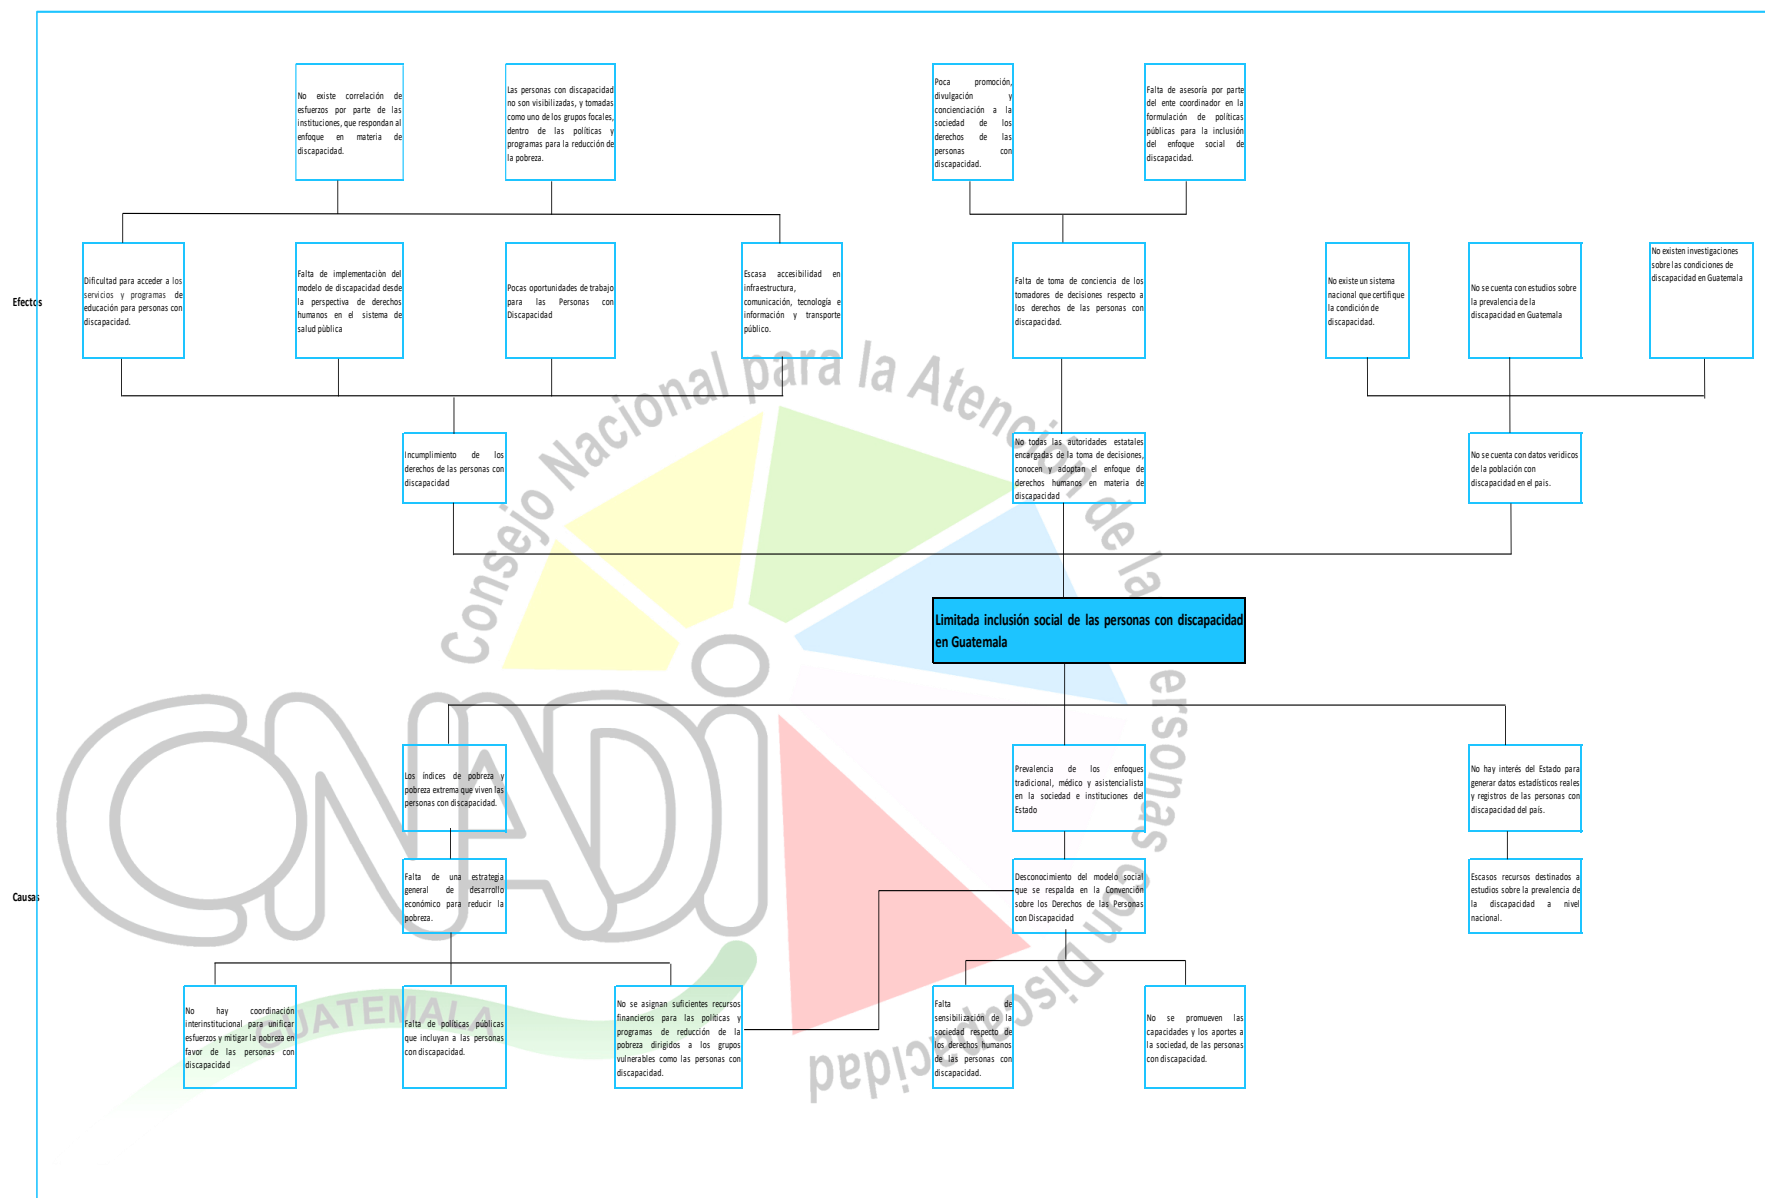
No existe correlación de esfuerzos por parte de las instituciones, que respondan al enfoque en materia de discapacidad.

Las personas con discapacidad no son visibilizadas, y tomadas como uno de los grupos focales, dentro de las políticas y programas para la reducción de la pobreza.

Poca promoción, divulgación y concienciación a la sociedad de los derechos de las personas con discapacidad.

Falta de asesoría por parte del ente coordinador en la formulación de políticas públicas para la inclusión del enfoque social de discapacidad.

Efectos

Dificultad para acceder a los servicios y programas de educación para personas con discapacidad.

Falta de implementación del modelo de discapacidad desde la perspectiva de derechos humanos en el sistema de salud pública

Pocas oportunidades de trabajo para las Personas con Discapacidad

Escasa accesibilidad en infraestructura, comunicación, tecnología e información y transporte público.

Falta de toma de conciencia de los tomadores de decisiones respecto a los derechos de las personas con discapacidad.

No existe un sistema nacional que certifique la condición de discapacidad.

No se cuenta con estudios sobre la prevalencia de la discapacidad en Guatemala

No existen investigaciones sobre las condiciones de discapacidad en Guatemala

Incumplimiento de los derechos de las personas con discapacidad

No todas las autoridades estatales encargadas de la toma de decisiones, conocen y adoptan el enfoque de derechos humanos en materia de discapacidad

No se cuenta con datos verídicos de la población con discapacidad en el país.

Consejo Nacional para la Atención de las Personas con Discapacidad

Limitada inclusión social de las personas con discapacidad en Guatemala

CONADI

Los índices de pobreza y pobreza extrema que viven las personas con discapacidad.

Prevalencia de los enfoques tradicional, médico y asistencialista en la sociedad e instituciones del Estado

No hay interés del Estado para generar datos estadísticos reales y registros de las personas con discapacidad del país.

Causas

Falta de una estrategia general de desarrollo económico para reducir la pobreza.

Desconocimiento del modelo social que se respalda en la Convención sobre los Derechos de las Personas con Discapacidad

Escasos recursos destinados a estudios sobre la prevalencia de la discapacidad a nivel nacional.

GUATEMALA

No hay coordinación interinstitucional para unificar esfuerzos y mitigar la pobreza en favor de las personas con discapacidad

Falta de políticas públicas que incluyan a las personas con discapacidad.

No se asignan suficientes recursos financieros para las políticas y programas de reducción de la pobreza dirigidos a los grupos vulnerables como las personas con discapacidad.

Falta de sensibilización de la sociedad respecto de los derechos humanos de las personas con discapacidad.

No se promueven las capacidades y los aportes a la sociedad, de las personas con discapacidad.